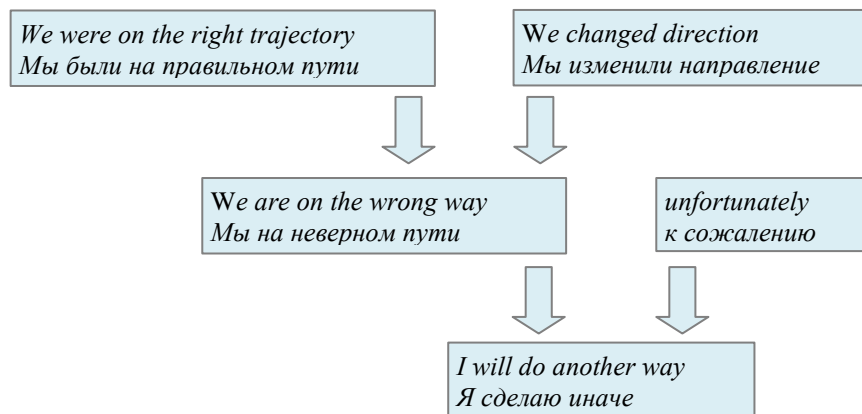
We were on the right trajectory
Мы были на правильном пути

We changed direction
Мы изменили направление

We are on the wrong way
Мы на неверном пути

unfortunately
к сожалению

I will do another way
Я сделаю иначе